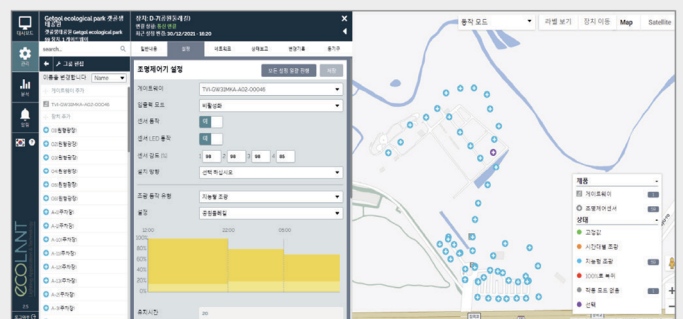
대시보드
관리
분석
알림
Getgol ecological park 갯골생태공원
Getgol ecological park 갯골생태공원 19 장치 1 게이트웨이
search...
그룹 편집
이름을 변경합니다 Name
게이트웨이 추가
TVI-GW33MKA-A02-00046
장치 추가
01(회랑등)
02(회랑등)
03(회랑등)
04(회랑등)
05(회랑등)
06(회랑등)
07(회랑등)
08(회랑등)
A-1(주차장)
A-2(주차장)
A-3(주차장)
A-4(주차장)
A-5(주차장)
A-6(주차장)
A-7(주차장)
A-8(주차장)
장치: D-가(진행도로)(8)
변경 방법: 동작 변경
최근 상태 변경: 30/12/2021 - 16:20
일반내용
설정
이조회도
상태보고
변경기록
동기화
조명제어기 설정
모든 설정 동일 적용
저장
게이트웨이
TVI-GW33MKA-A02-00046
입출력 모드
비활성화
센서 동작
예
센서 LED 동작
예
센서 감도 (S)
00
00
00
45
설치 방향
선택 하십시오
조광 동작 유형
지능형 조광
설정
공원등회일
12:00
22:00
06:00
총회시간
동작 모드
레이블 보기
장치 이동
Map
Satellite
제품
게이트웨이
조명제어선서
상태
고장감
시간대별 조광
지능형 조광
100% 켜짐
작동 모드 없음
선택
+
-
ECOLINNT